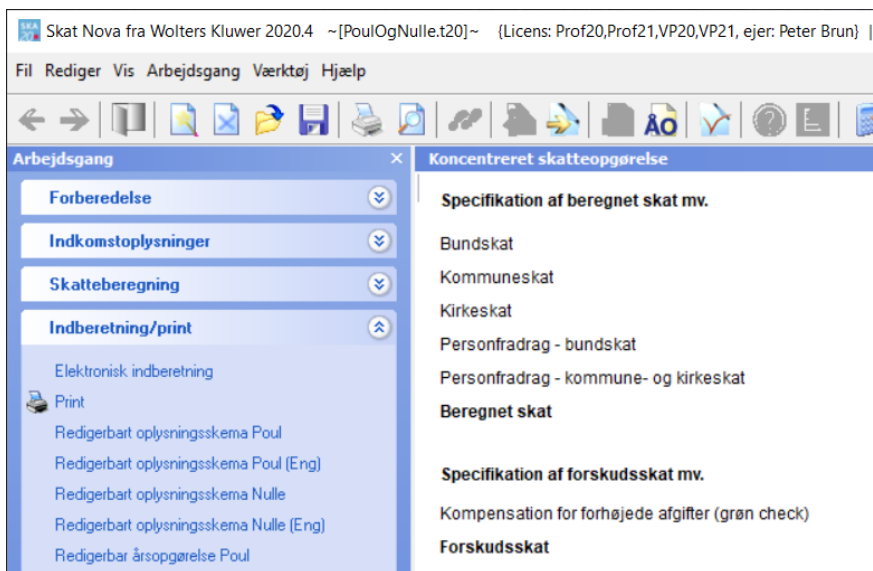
SKAT NOVA Skat Nova fra Wolters Kluwer 2020.4 ~[PoulOgNulle.t20]~ {Licens: Prof20,Prof21,VP20,VP21, ejer: Peter Brun}

Fil Rediger Vis Arbejdsgang Værktøj Hjælp

ÅO

Arbejdsgang ×

Forberedelse

Indkomstoplysninger

Skatteberegning

Indberetning/print

Elektronisk indberetning

Print

Redigerbart oplysningsskema Poul

Redigerbart oplysningsskema Poul (Eng)

Redigerbart oplysningsskema Nulle

Redigerbart oplysningsskema Nulle (Eng)

Redigerbar årsopgørelse Poul

Koncentreret skatteopgørelse

Specifikation af beregnet skat mv.

Bundskat

Kommuneskat

Kirkeskat

Personfradrag - bundskat

Personfradrag - kommune- og kirkeskat

Beregnet skat

Specifikation af forskudsskat mv.

Kompensation for forhøjede afgifter (grøn check)

Forskudsskat